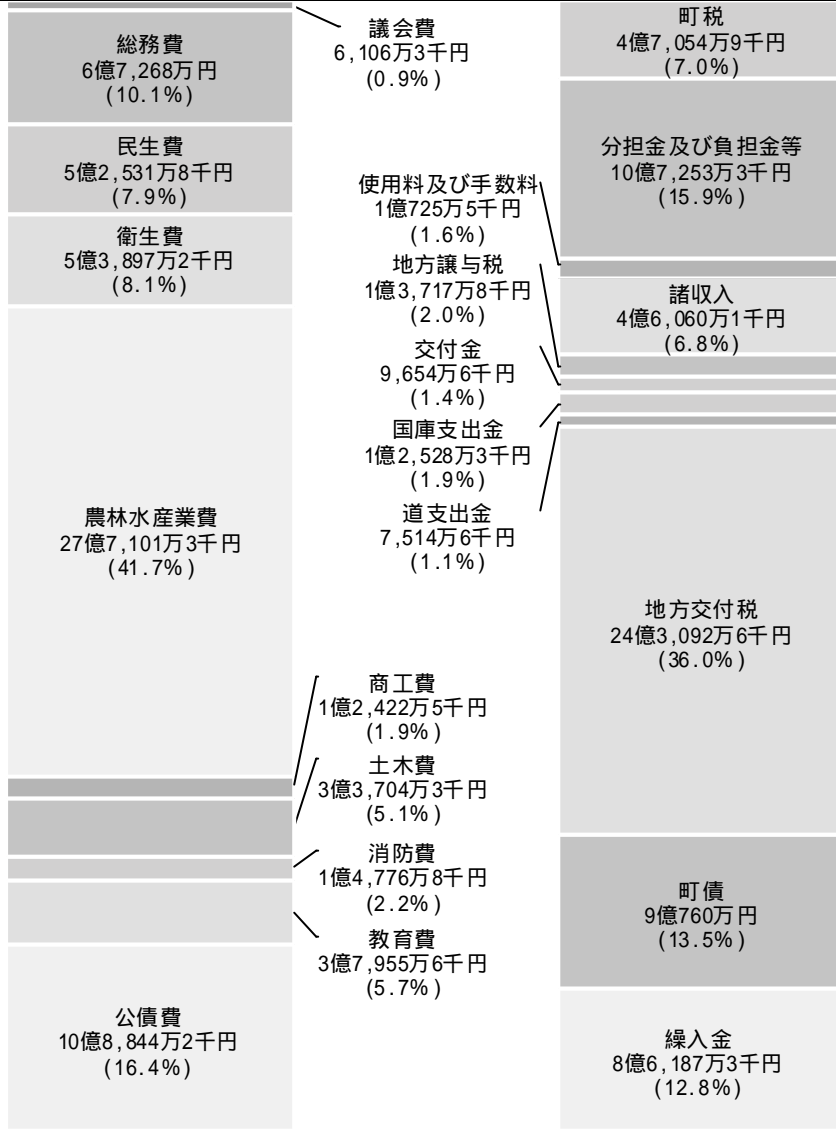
総務費
6億7,268万円
(10.1%)

民生費
5億2,531万8千円
(7.9%)

衛生費
5億3,897万2千円
(8.1%)

農林水産業費
27億7,101万3千円
(41.7%)

公債費
10億8,844万2千円
(16.4%)

議会費
6,106万3千円
(0.9%)

使用料及び手数料
1億725万5千円
(1.6%)

地方譲与税
1億3,717万8千円
(2.0%)

交付金
9,654万6千円
(1.4%)

国庫支出金
1億2,528万3千円
(1.9%)

道支出金
7,514万6千円
(1.1%)

商工費
1億2,422万5千円
(1.9%)

土木費
3億3,704万3千円
(5.1%)

消防費
1億4,776万8千円
(2.2%)

教育費
3億7,955万6千円
(5.7%)

町税
4億7,054万9千円
(7.0%)

分担金及び負担金等
10億7,253万3千円
(15.9%)

諸収入
4億6,060万1千円
(6.8%)

地方交付税
24億3,092万6千円
(36.0%)

町債
9億760万円
(13.5%)

繰入金
8億6,187万3千円
(12.8%)